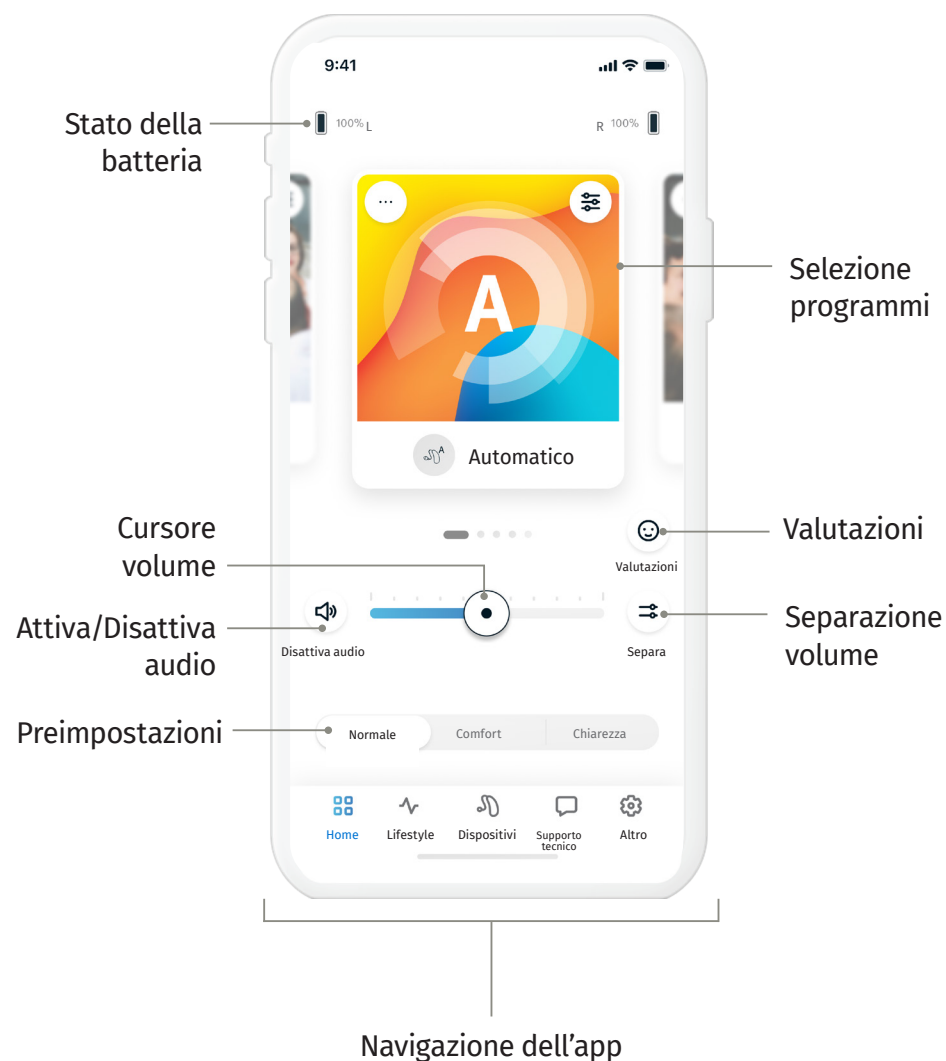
9:41

Stato della batteria

100% L

R 100%

···

A

Selezione programmi

Automatico

Cursore volume

Valutazioni

Valutazioni

Attiva/Disattiva audio

Disattiva audio

Separazione volume

Separa

Preimpostazioni

Normale

Comfort

Chiarezza

Home

Lifestyle

Dispositivi

Supporto tecnico

Altro

Navigazione dell’app